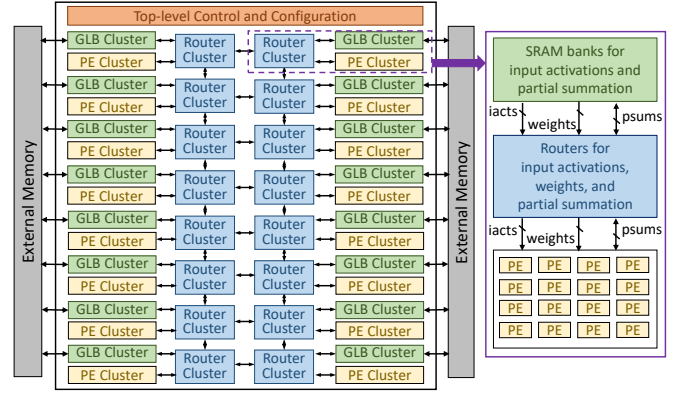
Top-level Control and Configuration

External Memory

GLB Cluster
PE Cluster
Router Cluster
Router Cluster
GLB Cluster
PE Cluster

GLB Cluster
PE Cluster
Router Cluster
Router Cluster
GLB Cluster
PE Cluster

GLB Cluster
PE Cluster
Router Cluster
Router Cluster
GLB Cluster
PE Cluster

GLB Cluster
PE Cluster
Router Cluster
Router Cluster
GLB Cluster
PE Cluster

GLB Cluster
PE Cluster
Router Cluster
Router Cluster
GLB Cluster
PE Cluster

GLB Cluster
PE Cluster
Router Cluster
Router Cluster
GLB Cluster
PE Cluster

GLB Cluster
PE Cluster
Router Cluster
Router Cluster
GLB Cluster
PE Cluster

GLB Cluster
PE Cluster
Router Cluster
Router Cluster
GLB Cluster
PE Cluster

External Memory

SRAM banks for input activations and partial summation

iacts weights psums

Routers for input activations, weights, and partial summation

iacts weights psums

PE PE PE PE
PE PE PE PE
PE PE PE PE
PE PE PE PE